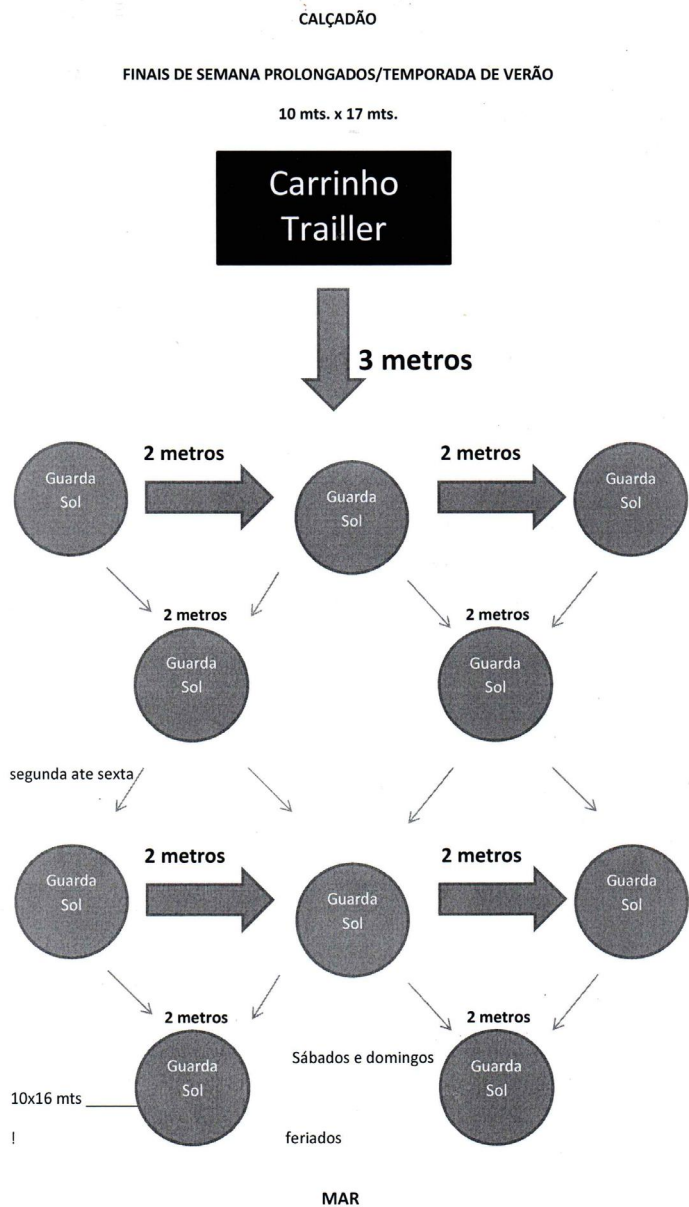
CALÇADÃO

FINAIS DE SEMANA PROLONGADOS/TEMPORADA DE VERÃO

10 mts. x 17 mts.

Carrinho Trailler

3 metros

Guarda Sol

2 metros

Guarda Sol

2 metros

Guarda Sol

2 metros

2 metros

Guarda Sol

Guarda Sol

segunda ate sexta

Guarda Sol

2 metros

Guarda Sol

2 metros

Guarda Sol

2 metros

2 metros

Guarda Sol

Sábados e domingos

Guarda Sol

10x16 mts

!

feriados

MAR